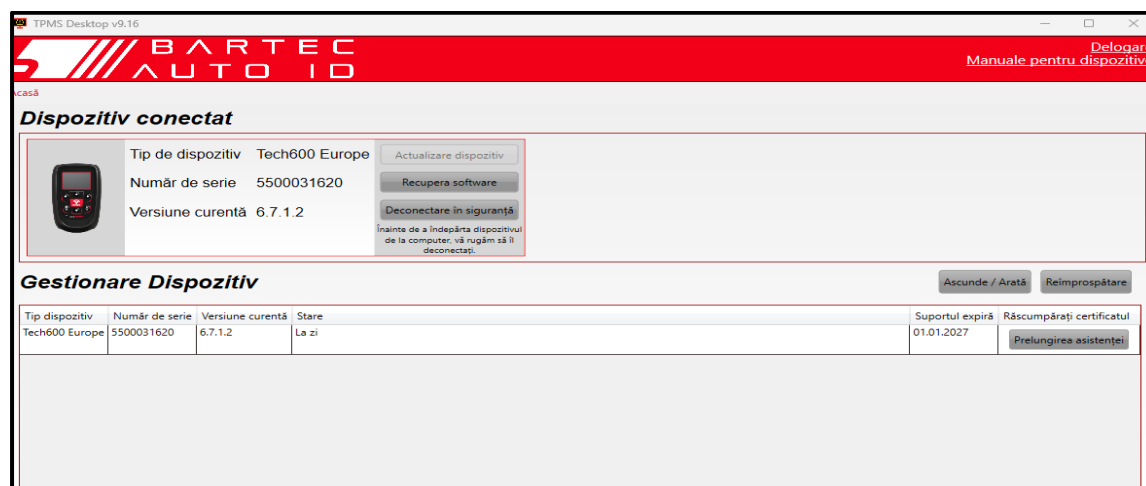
TPMS Desktop v9.16

BARTEC AUTO ID

Delogar
Manuale pentru dispozitiv

Acasă

Dispozitiv conectat

Tip de dispozitiv Tech600 Europe
Număr de serie 5500031620
Versiune curentă 6.7.1.2

Actualizare dispozitiv
Recupera software
Deconectare în siguranță
Înainte de a îndepărta dispozitivul de la computer, vă rugăm să îl deconectați.

Gestionare Dispozitiv

Ascunde / Arată
Reîmprospătare

| Tip dispozitiv | Număr de serie | Versiune curentă | Stare | Suportul expiră | Răscumpărați certificatul |
|---|---|---|---|---|---|
| Tech600 Europe | 5500031620 | 6.7.1.2 | La zi | 01.01.2027 | Prelungirea asistenței |